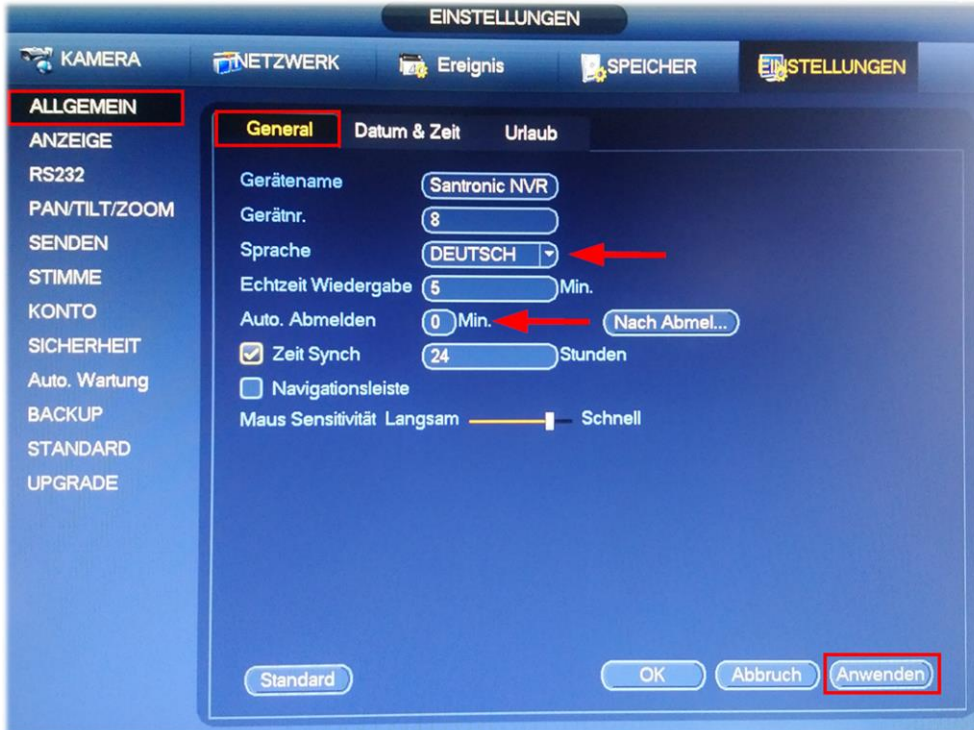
EINSTELLUNGEN

KAMERA NETZWERK Ereignis SPEICHER EINSTELLUNGEN

ALLGEMEIN
ANZEIGE
RS232
PAN/TILT/ZOOM
SENDEN
STIMME
KONTO
SICHERHEIT
Auto. Wartung
BACKUP
STANDARD
UPGRADE

General Datum & Zeit Urlaub

Gerätename Santronic NVR
Gerätnr. 8
Sprache DEUTSCH
Echtzeit Wiedergabe 5 Min.
Auto. Abmelden 0 Min. Nach Abmel...
Zeit Synch 24 Stunden
Navigationsleiste
Maus Sensitivität Langsam Schnell

Standard OK Abbruch Anwenden